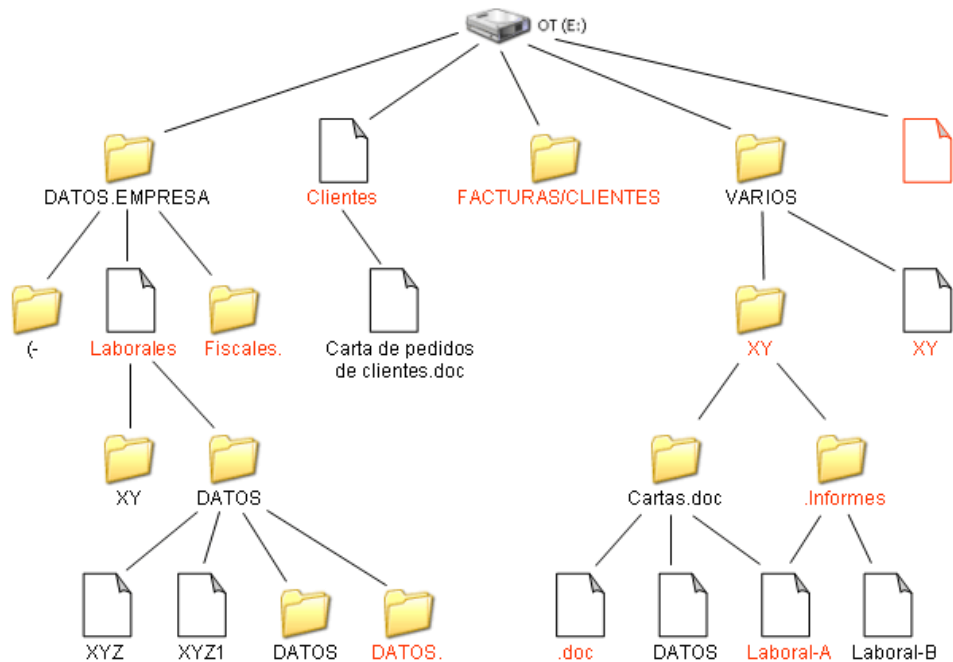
OT (E:)

DATOS.EMPRESA

Clientes

FACTURAS/CLIENTES

VARIOS

(-

Laborales

Fiscales.

Carta de pedidos de clientes.doc

XY

XY

XY

DATOS

Cartas.doc

.Informes

XYZ

XYZ1

DATOS

DATOS.

.doc

DATOS

Laboral-A

Laboral-B